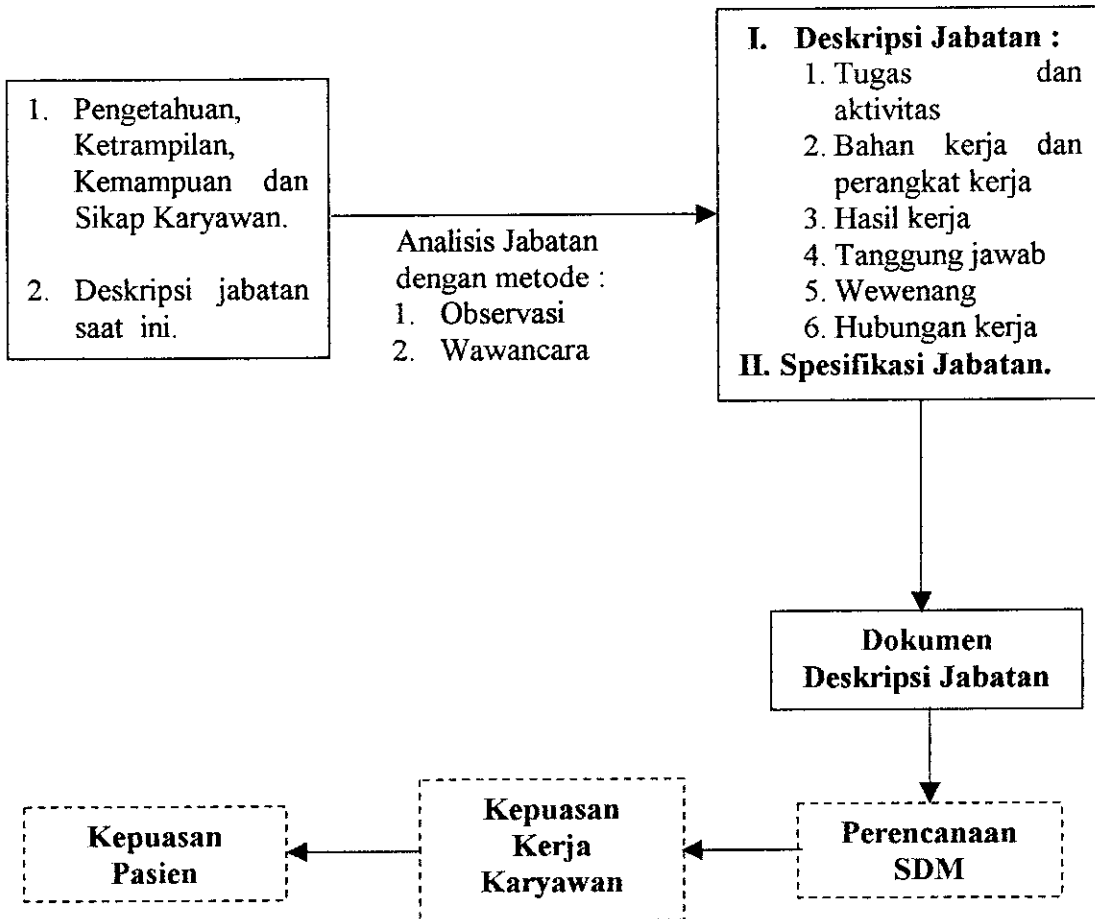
1. Pengetahuan, Ketrampilan, Kemampuan dan Sikap Karyawan.

2. Deskripsi jabatan saat ini.

Analisis Jabatan dengan metode :
1. Observasi
2. Wawancara

I. Deskripsi Jabatan :
1. Tugas dan aktivitas
2. Bahan kerja dan perangkat kerja
3. Hasil kerja
4. Tanggung jawab
5. Wewenang
6. Hubungan kerja
II. Spesifikasi Jabatan.

Dokumen Deskripsi Jabatan

Perencanaan SDM

Kepuasan Kerja Karyawan

Kepuasan Pasien